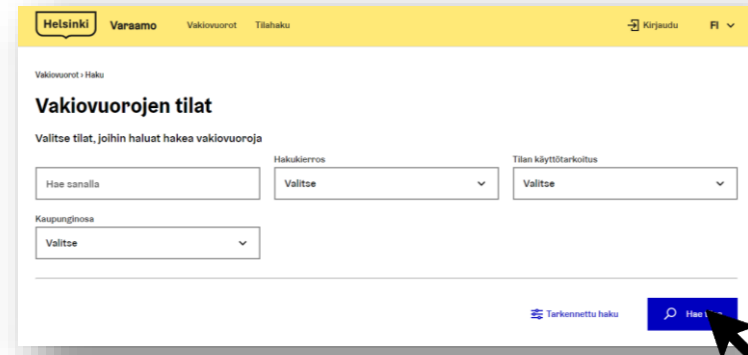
Helsinki Varaamo Vakiovuorot Tilahaku

Kirjaudu FI

Vakiovuorot › Haku

Vakiovuorojen tilat

Valitse tilat, joihin haluat hakea vakiovuoroja

Hae sanalla

Hakukierros
Valitse

Tilan käyttötarkoitus
Valitse

Kaupunginosa
Valitse

Tarkennettu haku

Hae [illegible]